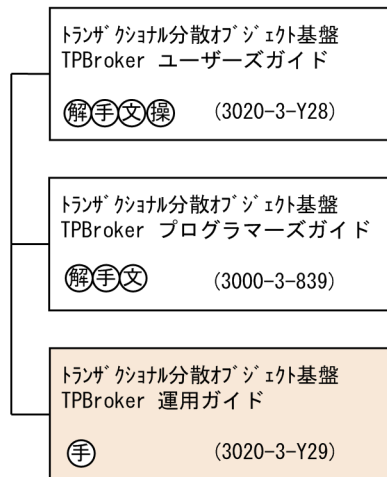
トランザクショナル分散オブジェクト基盤
TPBroker ユーザーズガイド

㊋㊌㊍㊎ (3020-3-Y28)

トランザクショナル分散オブジェクト基盤
TPBroker プログラマーズガイド

㊋㊌㊍ (3000-3-839)

トランザクショナル分散オブジェクト基盤
TPBroker 運用ガイド

㊌ (3020-3-Y29)